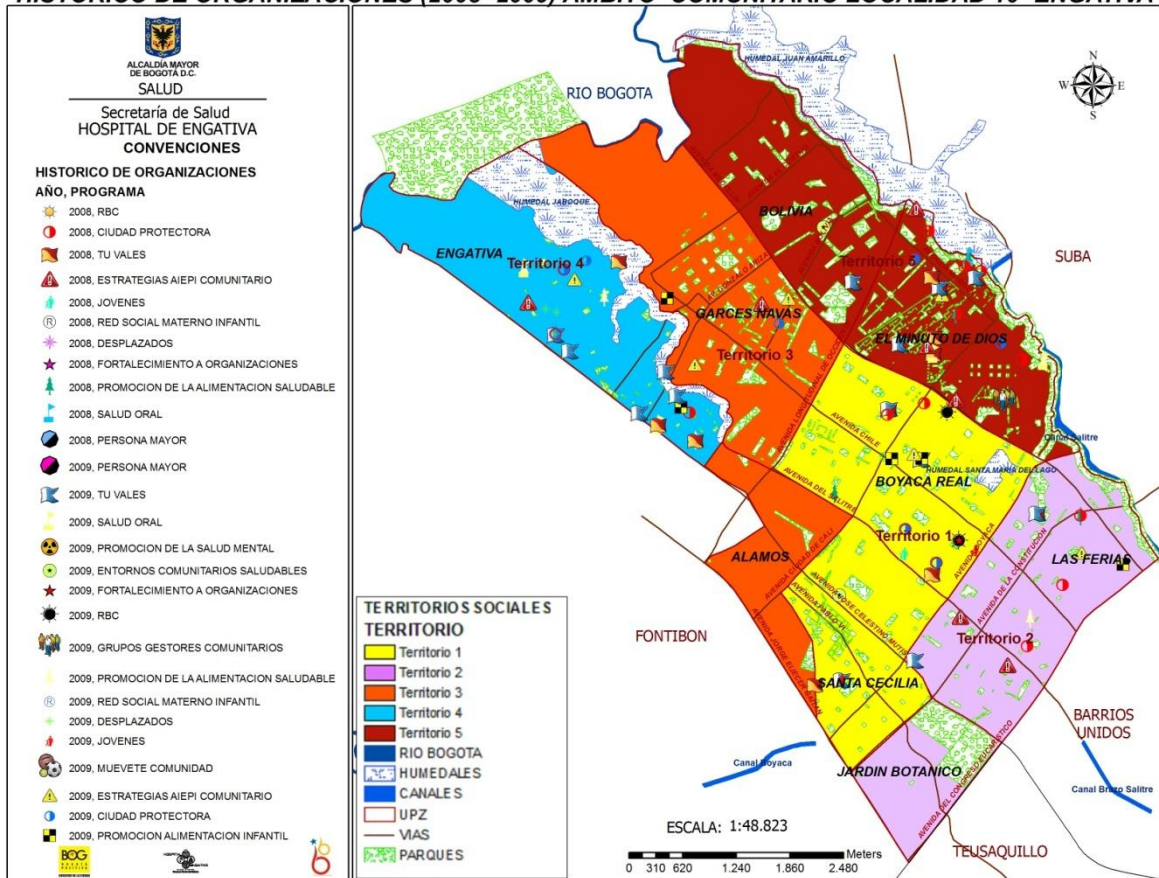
HISTORICO DE ORGANIZACIONES (2008-2009) AMBITO COMUNITARIO LOCALIDAD 10 ENGATIVA

ALCALDÍA MAYOR DE BOGOTÁ D.C.
SALUD
Secretaría de Salud
HOSPITAL DE ENGATIVA
CONVENCIONES

HISTORICO DE ORGANIZACIONES
AÑO, PROGRAMA
2008, RBC
2008, CIUDAD PROTECTORA
2008, TU VALES
2008, ESTRATEGIAS AIEPI COMUNITARIO
2008, JOVENES
2008, RED SOCIAL MATERNO INFANTIL
2008, DESPLAZADOS
2008, FORTALECIMIENTO A ORGANIZACIONES
2008, PROMOCION DE LA ALIMENTACION SALUDABLE
2008, SALUD ORAL
2008, PERSONA MAYOR
2009, PERSONA MAYOR
2009, TU VALES
2009, SALUD ORAL
2009, PROMOCION DE LA SALUD MENTAL
2009, ENTORNOS COMUNITARIOS SALUDABLES
2009, FORTALECIMIENTO A ORGANIZACIONES
2009, RBC
2009, GRUPOS GESTORES COMUNITARIOS
2009, PROMOCION DE LA ALIMENTACION SALUDABLE
2009, RED SOCIAL MATERNO INFANTIL
2009, DESPLAZADOS
2009, JOVENES
2009, MUEVETE COMUNIDAD
2009, ESTRATEGIAS AIEPI COMUNITARIO
2009, CIUDAD PROTECTORA
2009, PROMOCION ALIMENTACION INFANTIL

BOG

HUMEDAL JUAN AMARILLO
RIO BOGOTA
N
W E
S
HUMEDAL JABOQUE
BOLIVIA
ENGATIVA
Territorio 4
Territorio 5
SUBA
GARCES NAVAS
EL MINUTO DE DIOS
Territorio 3
AVENIDA CHILE
Canal Salitre
HUMEDAL SANTA MARIA DEL LAGO
BOYACA REAL
AVENIDA DEL SALITRE
Territorio 1
ALAMOS
LAS FERIAS
AVENIDA DE LA CONSTITUCION
AVENIDA JOSE CELESTINO MUTIS
Territorio 2
FONTIBON
SANTA CECILIA
BARRIOS UNIDOS
Canal Boyaca
JARDIN BOTANICO
Canal Brazo Salitre
TEUSAQUILLO

TERRITORIOS SOCIALES
TERRITORIO
Territorio 1
Territorio 2
Territorio 3
Territorio 4
Territorio 5
RIO BOGOTA
HUMEDALES
CANALES
UPZ
VIAS
PARQUES

ESCALA: 1:48.823
0 310 620 1.240 1.860 2.480 Meters